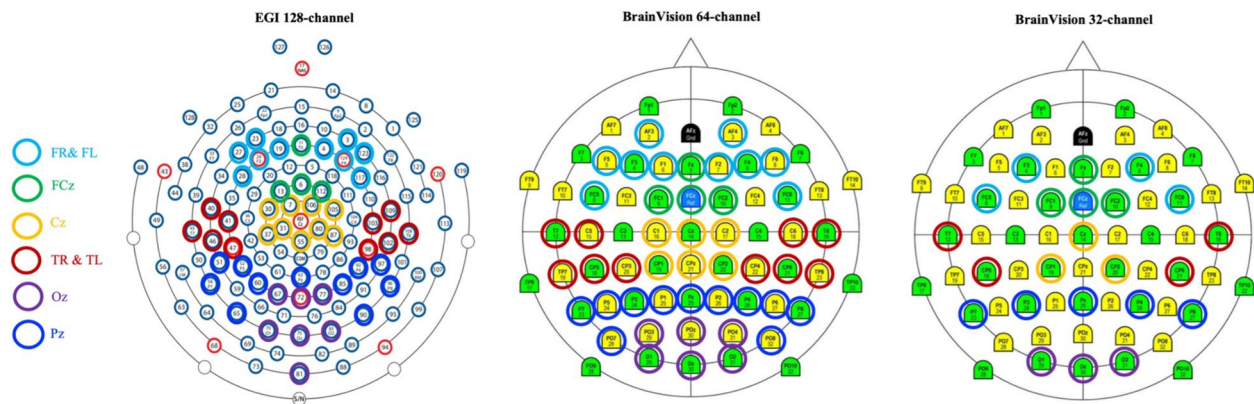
EGI 128-channel

BrainVision 64-channel

BrainVision 32-channel

FR& FL

FCz

Cz

TR & TL

Oz

Pz

127 126 17 21 14 25 8 128 32 1 125 48 43 38 120 119 44 49 113 56 107 63 99 68 94 73 88 81 55 62 72 75 Cz

Fp1 Fp2 AF7 AF3 AFz Gnd AF4 AF8 F7 F5 F3 F1 Fz F2 F4 F6 F8 FT9 FT7 FC5 FC3 FC1 FCz Ref FC2 FC4 FC6 FT8 FT10 T7 C5 C3 C1 Cz C2 C4 C6 T8 TP7 CP5 CP3 CP1 CPz CP2 CP4 CP6 TP8 TP9 TP10 P7 P5 P3 P1 Pz P2 P4 P6 P8 PO7 PO3 POz PO4 PO8 O1 Oz O2 PO9 PO10

Fp1 Fp2 AF7 AF3 AFz Gnd AF4 AF8 F7 F5 F3 F1 Fz F2 F4 F6 F8 FT9 FT7 FC5 FC3 FC1 FCz Ref FC2 FC4 FC6 FT8 FT10 T7 C5 C3 C1 Cz C2 C4 C6 T8 TP7 CP5 CP3 CP1 CPz CP2 CP4 CP6 TP8 TP9 TP10 P7 P5 P3 P1 Pz P2 P4 P6 P8 PO7 PO3 POz PO4 PO8 O1 Oz O2 PO9 PO10